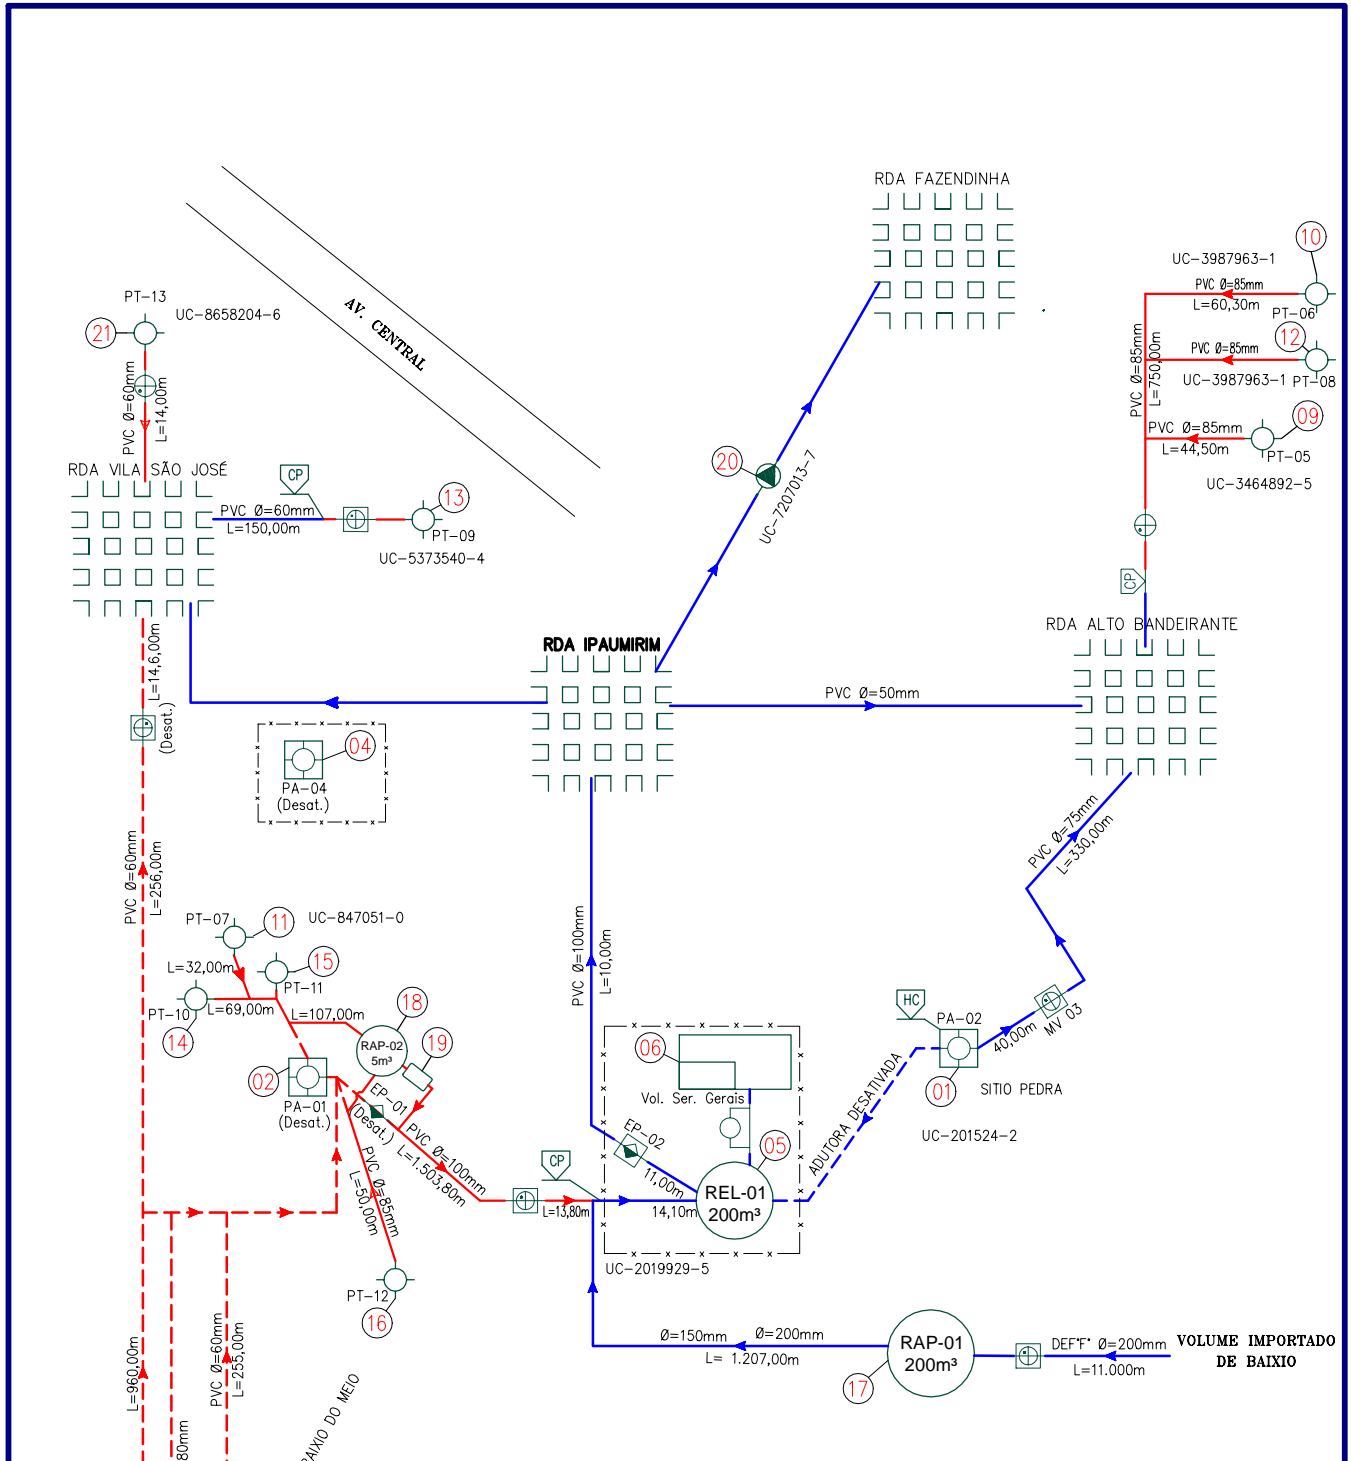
RDA FAZENDINHA

AV. CENTRAL

PT-13
21
UC-8658204-6
PVC Ø=60mm
L=14,00m
RDA VILA SÃO JOSÉ
CP
PVC Ø=60mm
L=150,00m
13
PT-09
UC-5373540-4

10
UC-3987963-1
PVC Ø=85mm
L=60,30m
PT-06
12
PVC Ø=85mm
UC-3987963-1 PT-08
PVC Ø=85mm
L=750,00m
09
PVC Ø=85mm
L=44,50m
PT-05
UC-3464892-5

20
UC-7207013-7

CP
RDA ALTO BANDEIRANTE

RDA IPAUMIRIM
PVC Ø=50mm

L=14,6,00m
(Desat.)
04
PA-04
(Desat.)

PVC Ø=75mm
L=330,00m

PVC Ø=60mm
L=256,00m

PT-07
11
UC-847051-0
L=32,00m
15
PT-11
PT-10
L=69,00m
L=107,00m
18
14
RAP-02
5m³
19
02
PA-01
(Desat.)
EP-01
(Desat.)
PVC Ø=100mm
L=1.503,80m
PVC Ø=85mm
L=50,00m

PVC Ø=100mm
L=10,00m

06
Vol. Ser. Gerais
05
EP-02
11,00m
CP
L=13,80m
14,10m
REL-01
200m³
UC-2019929-5

ADUTORA DESATIVADA
HC
PA-02
40,00m
MV 03
01
SITIO PEDRA
UC-201524-2

PT-12
16

L=960,00m
80mm
PVC Ø=60mm
L=255,00m
BAIXIO DO MEIO

Ø=150mm
Ø=200mm
L= 1.207,00m
RAP-01
200m³
17
DEF"F" Ø=200mm
L=11.000m
VOLUME IMPORTADO
DE BAIXIO